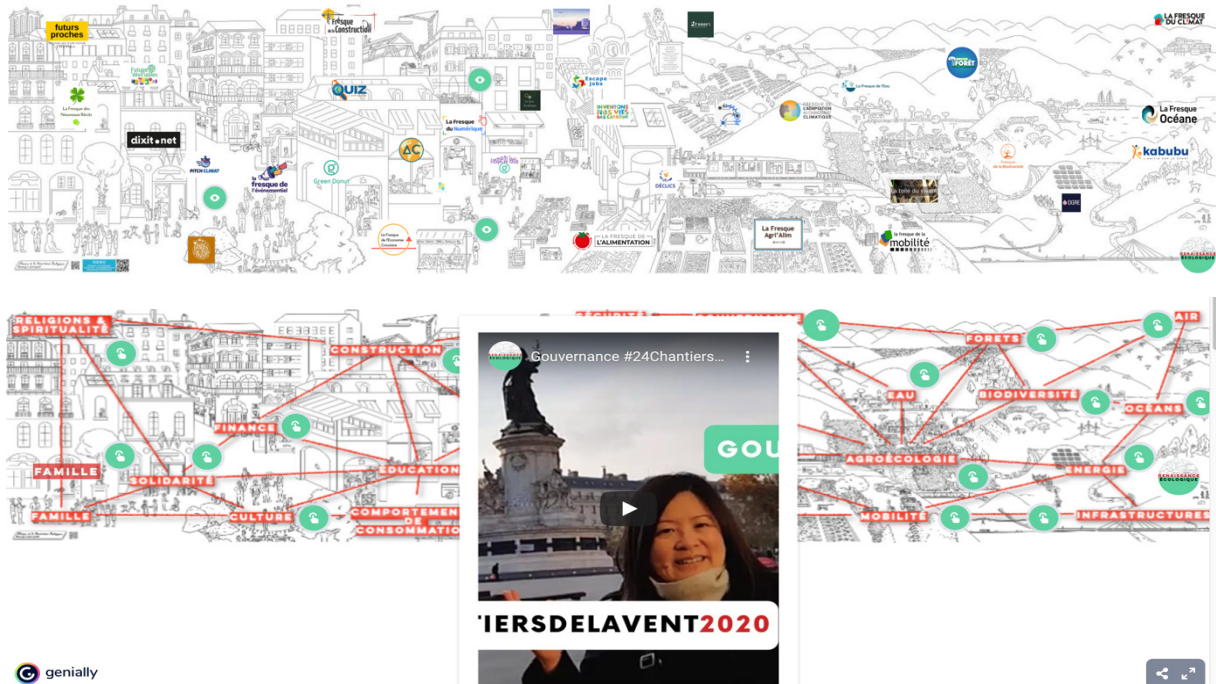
futurs proches

Fresque de la Construction

QUIZ

La Fresque des Nouveaux Récits

dixit.net

PITCH CLIMAT

la fresque de l'événementiel

Green Donut

La Fresque du Numérique

AC

La Fresque de l'Économie Circulaire

Escape Jobs

INVENTONS NOS VIES BAS CARBONE

DÉCLICS

LA FRESQUE DE L'ALIMENTATION

La Fresque Agri'Alim

L'ADAPTATION AU CHANGEMENT CLIMATIQUE

La Fresque de l'Eau

FRESQUE DE LA FORÊT

La Fresque de la Biodiversité

la fresque de la mobilité

LA FRESQUE DU CLIMAT

La Fresque Océane

kabubu

RELIGIONS & SPIRITUALITÉ

CONSTRUCTION

FINANCE

FAMILLE

SOLIDARITÉ

ÉDUCATION

FAMILLE

CULTURE

COMPORTEMENTS DE CONSOMMATION

Gouvernance #24Chantiers...

GOU

IERSDELAVENT2020

FORÊTS

AIR

EAU

BIODIVERSITÉ

OCÉANS

AGROÉCOLOGIE

ÉNERGIE

RENAISSANCE ÉCOLOGIQUE

MOBILITÉ

INFRASTRUCTURES

genially